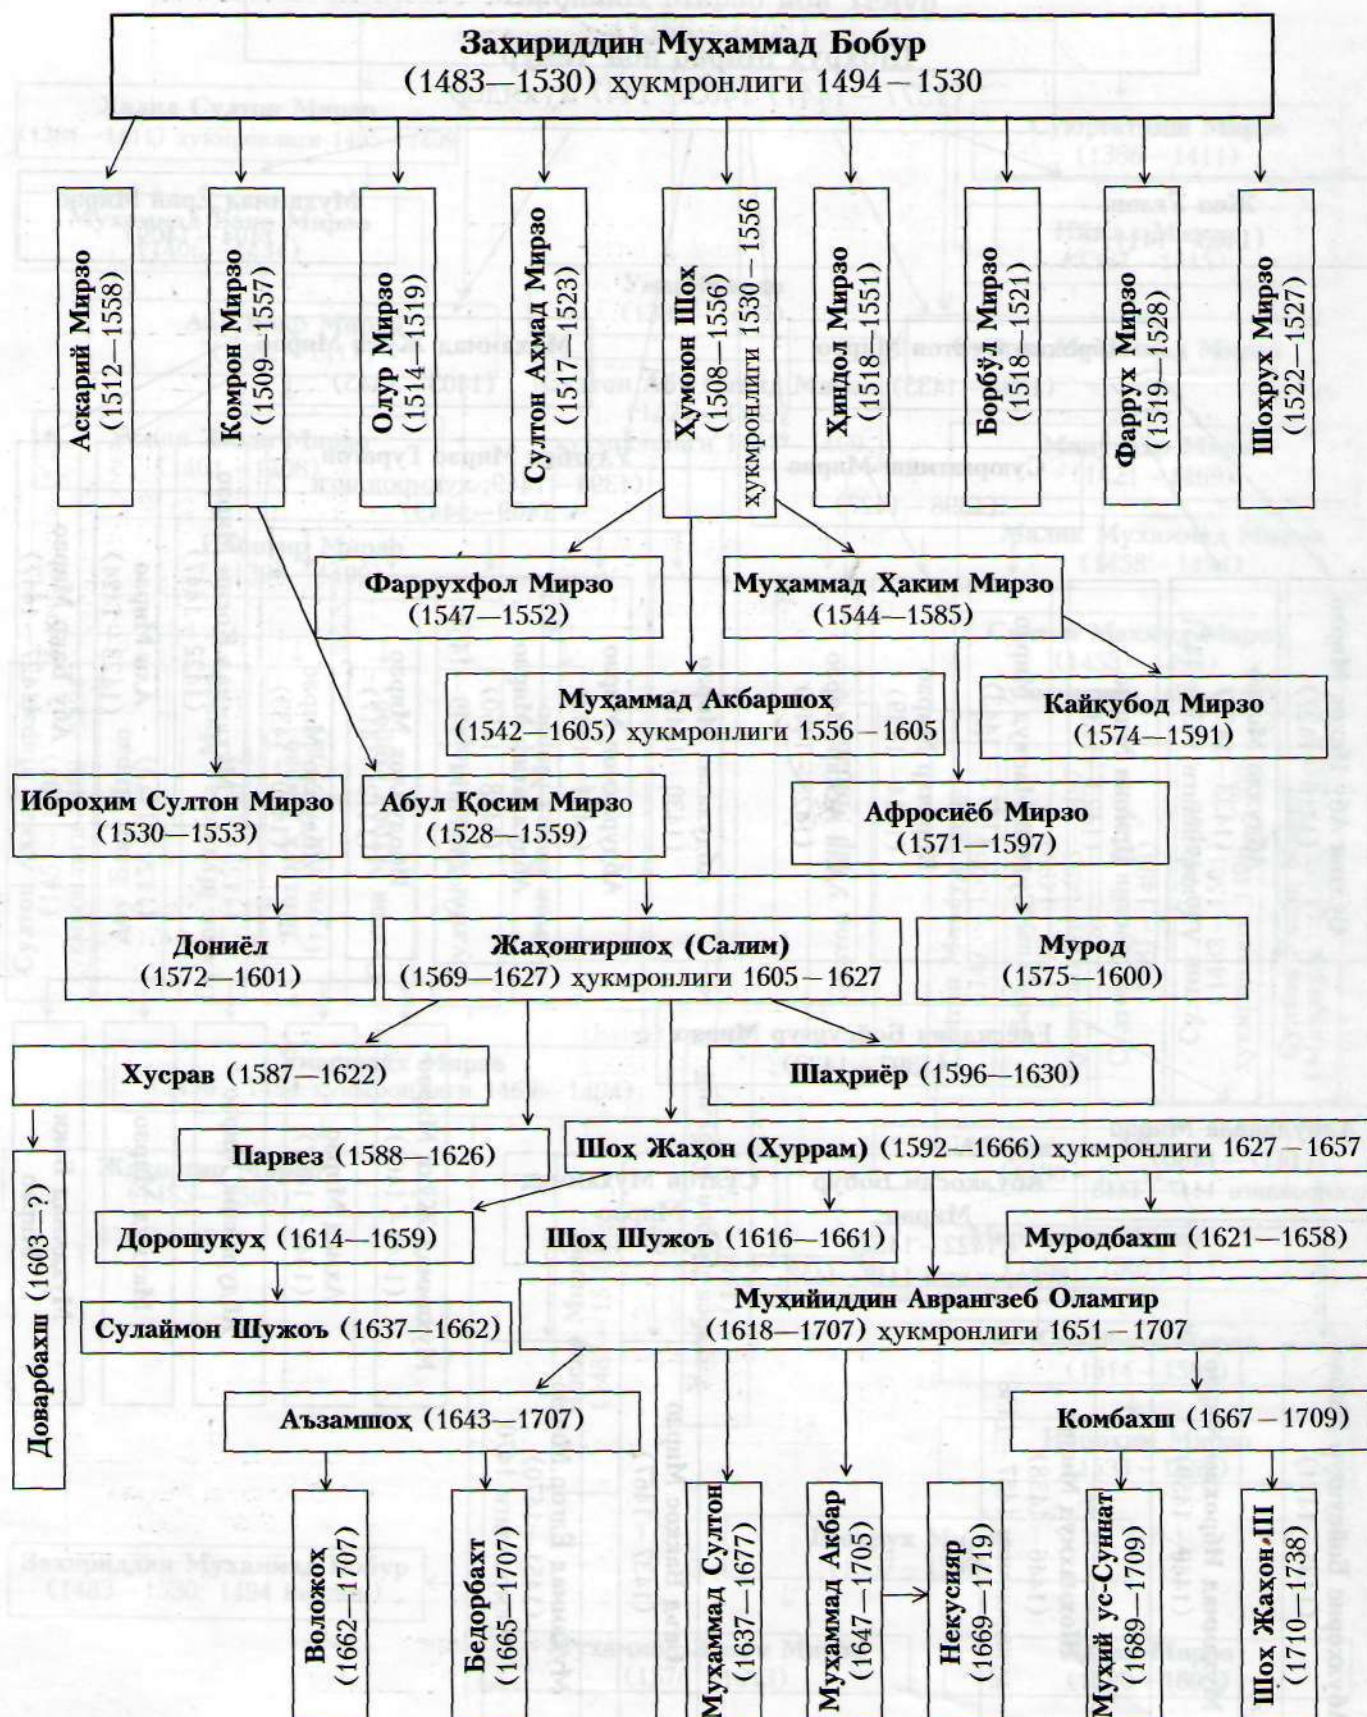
Заҳириддин Муҳаммад Бобур
(1483—1530) ҳукмронлиги 1494 – 1530

Аскарий Мирзо (1512—1558)

Комрон Мирзо (1509—1557)

Олур Мирзо (1514—1519)

Султон Аҳмад Мирзо (1517—1523)

Ҳумоюн Шоҳ (1508—1556) ҳукмронлиги 1530 – 1556

Ҳиндол Мирзо (1518—1551)

Борбўл Мирзо (1518—1521)

Фаррух Мирзо (1519—1528)

Шоҳрух Мирзо (1522—1527)

Фаррухфол Мирзо (1547—1552)

Муҳаммад Ҳаким Мирзо (1544—1585)

Муҳаммад Акбаршоҳ (1542—1605) ҳукмронлиги 1556 – 1605

Кайқубод Мирзо (1574—1591)

Иброҳим Султон Мирзо (1530—1553)

Абул Қосим Мирзо (1528—1559)

Афросиёб Мирзо (1571—1597)

Дониёл (1572—1601)

Жаҳонгиршоҳ (Салим) (1569—1627) ҳукмронлиги 1605 – 1627

Мурод (1575—1600)

Хусрав (1587—1622)

Шаҳриёр (1596—1630)

Доварбахш (1603—?)

Парвез (1588—1626)

Шоҳ Жаҳон (Хуррам) (1592—1666) ҳукмронлиги 1627 – 1657

Дорошукуҳ (1614—1659)

Шоҳ Шужоъ (1616—1661)

Муродбахш (1621—1658)

Сулаймон Шужоъ (1637—1662)

Муҳйиддин Аврангзеб Оламгир (1618—1707) ҳукмронлиги 1651 – 1707

Аъзамшоҳ (1643—1707)

Комбахш (1667 – 1709)

Воложоҳ (1662—1707)

Бедорбахт (1665—1707)

Муҳаммад Султон (1637—1677)

Муҳаммад Акбар (1647—1705)

Некусияр (1669—1719)

Муҳий ус-Суннат (1689—1709)

Шоҳ Жаҳон III (1710—1738)